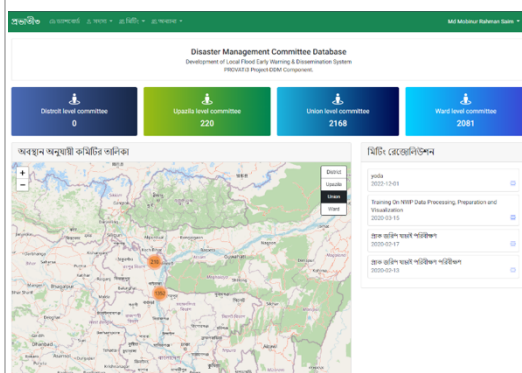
প্রভাতী ড্যাশবোর্ড সদস্য মিটিং প্রোফাইল

Md Mobinur Rahman Saim

Disaster Management Committee Database

Development of Local Flood Early Warning & Dissemination System

PROVATi3 Project DDM Component.

District level committee
0

Upazila level committee
220

Union level committee
2168

Ward level committee
2081

অবস্থান অনুযায়ী কমিটির তালিকা

+
−

District
Upazila
Union
Ward

215

1952

মিটিং রেজোলিউশন

yoda
2022-12-01

Training On WRP Data Processing, Preparation and Visualization
2020-03-15

প্রাক প্রস্তুতি মহড়া প্রশিক্ষণ
2020-02-17

প্রাক প্রস্তুতি মহড়া প্রশিক্ষণ পরিচিতি
2020-02-13